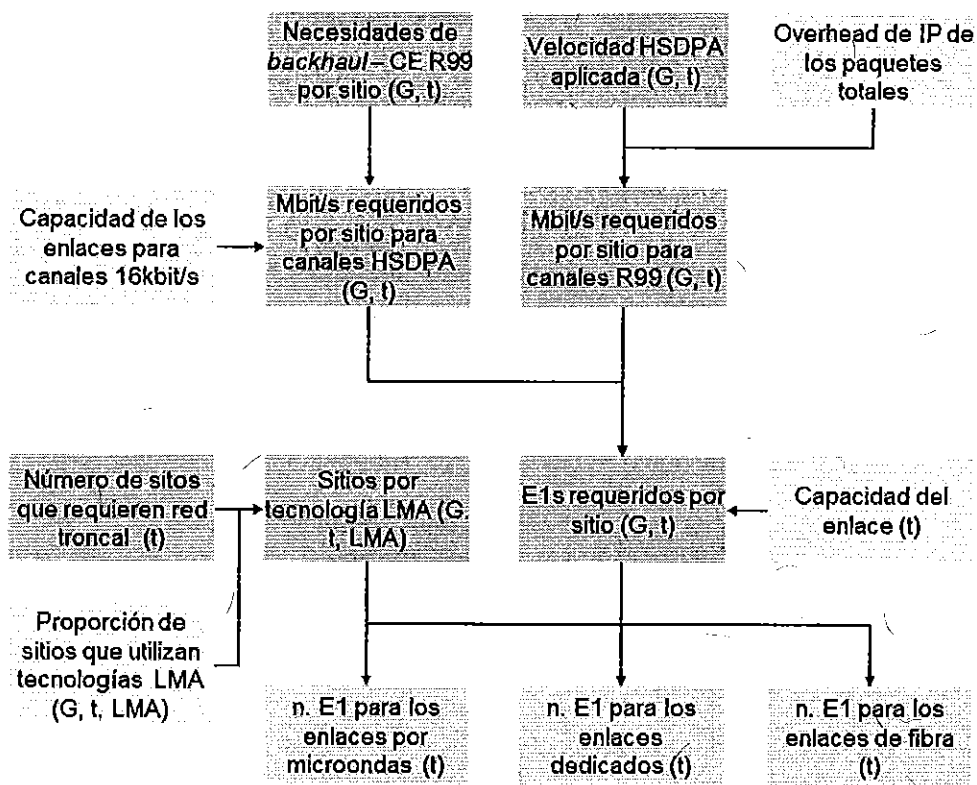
Necesidades de *backhaul* – CE R99 por sitio (G, t)

Velocidad HSDPA aplicada (G, t)

Overhead de IP de los paquetes totales

Capacidad de los enlaces para canales 16kbit/s

Mbit/s requeridos por sitio para canales HSDPA (G, t)

Mbit/s requeridos por sitio para canales R99 (G, t)

Número de sitos que requieren red troncal (t)

Sitios por tecnología LMA (G, t, LMA)

E1s requeridos por sitio (G, t)

Capacidad del enlace (t)

Proporción de sitios que utilizan tecnologías LMA (G, t, LMA)

n. E1 para los enlaces por microondas (t)

n. E1 para los enlaces dedicados (t)

n. E1 para los enlaces de fibra (t)